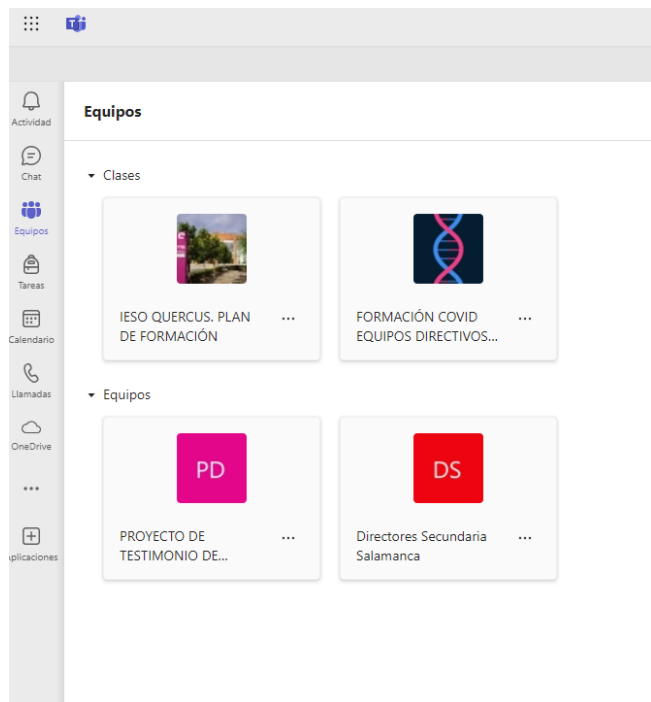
Actividad
Chat
Equipos
Tareas
Calendario
Llamadas
OneDrive
...
plicaciones

Equipos

Clases

IESO QUERCUS. PLAN DE FORMACIÓN ...

FORMACIÓN COVID EQUIPOS DIRECTIVOS... ...

Equipos

PD
PROYECTO DE TESTIMONIO DE... ...

DS
Directores Secundaria Salamanca ...